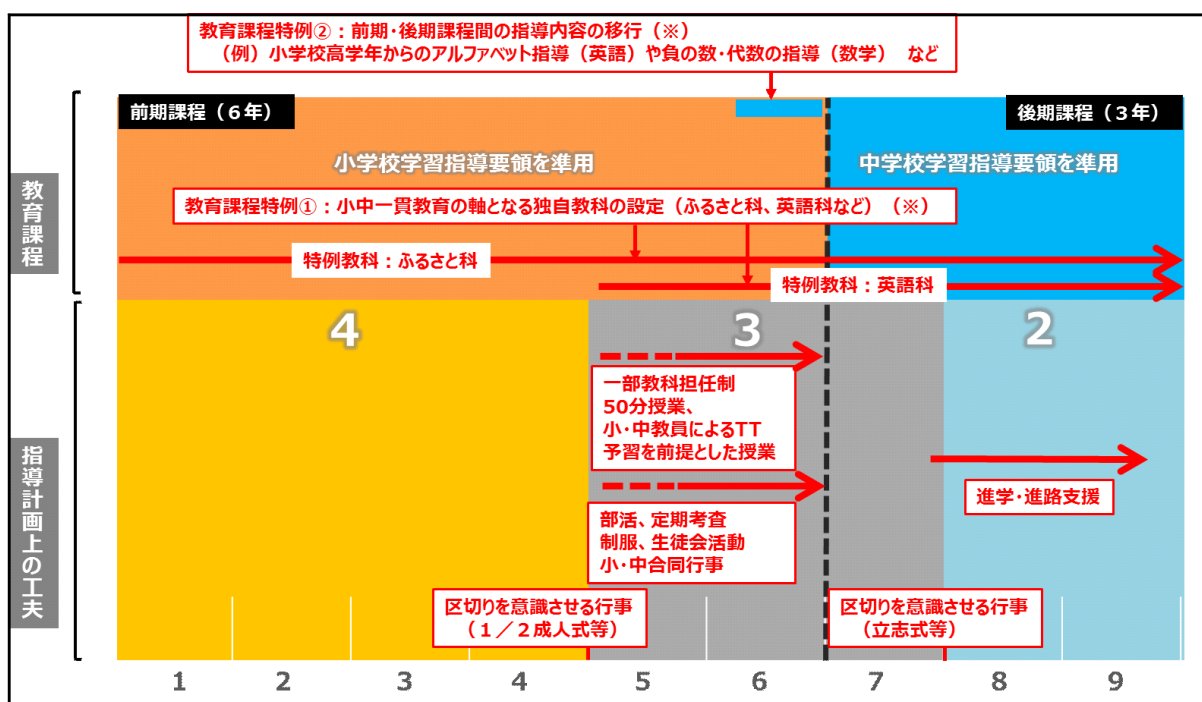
教育課程特例②：前期・後期課程間の指導内容の移行（※）
（例）小学校高学年からのアルファベット指導（英語）や負の数・代数の指導（数学）　など

前期課程（６年）

後期課程（３年）

小学校学習指導要領を準用

中学校学習指導要領を準用

教育課程

教育課程特例①：小中一貫教育の軸となる独自教科の設定（ふるさと科、英語科など）（※）

特例教科：ふるさと科

特例教科：英語科

4

3

2

一部教科担任制
50分授業、
小・中教員によるTT
予習を前提とした授業

進学・進路支援

部活、定期考査
制服、生徒会活動
小・中合同行事

指導計画上の工夫

区切りを意識させる行事
（１／２成人式等）

区切りを意識させる行事
（立志式等）

1　2　3　4　5　6　7　8　9